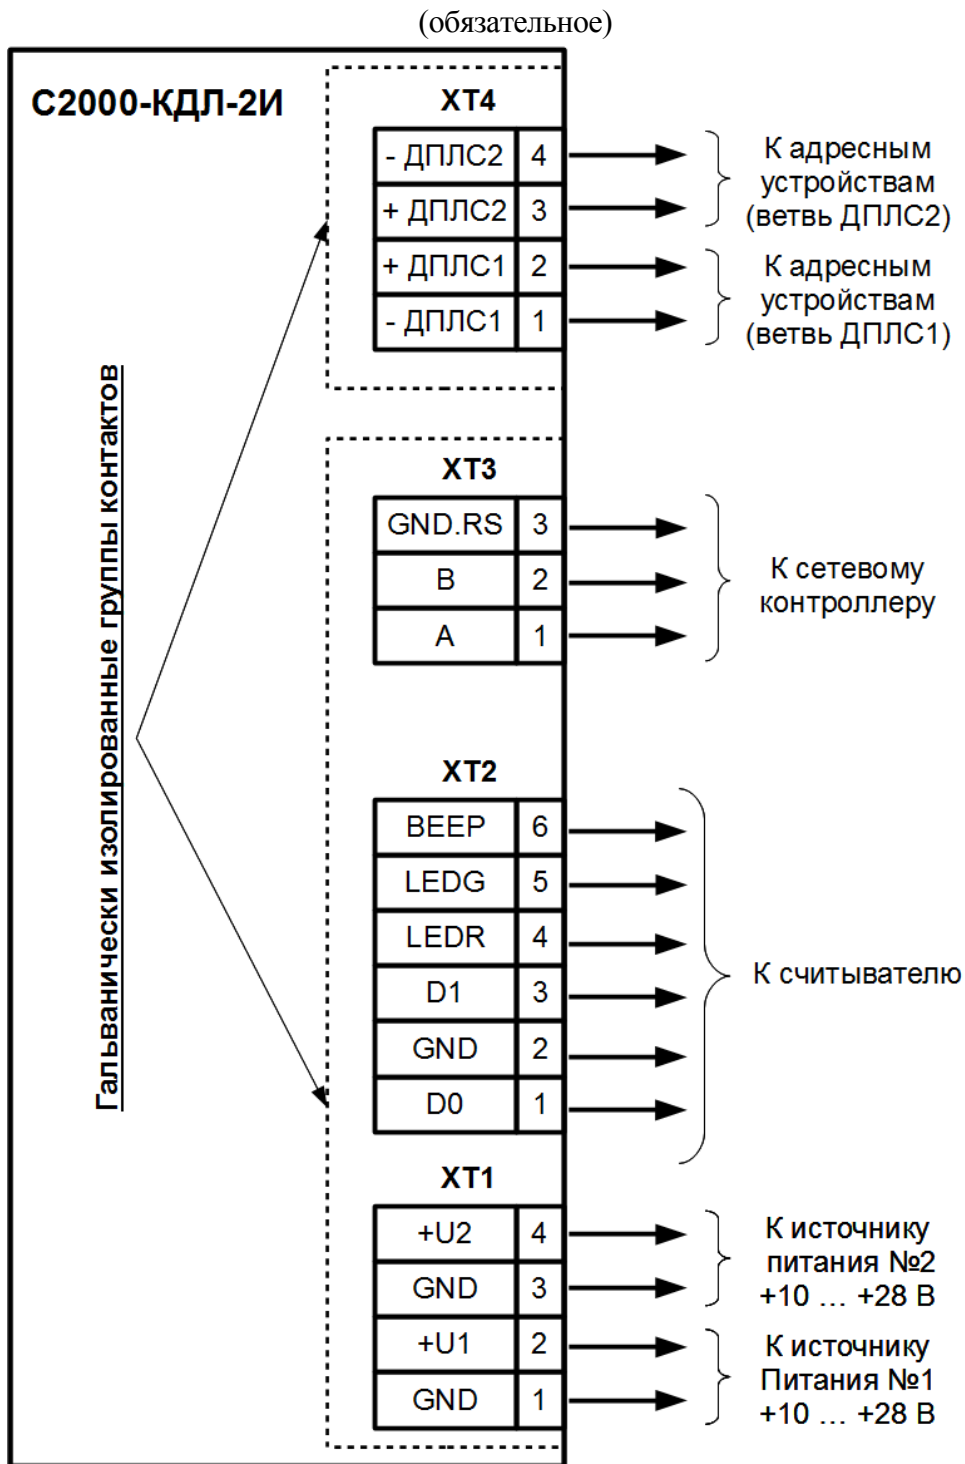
(обязательное)

С2000-КДЛ-2И

Гальванически изолированные группы контактов

XT4

| - ДПЛС2 | 4 |
|---|---|
| + ДПЛС2 | 3 |
| + ДПЛС1 | 2 |
| - ДПЛС1 | 1 |

К адресным устройствам (ветвь ДПЛС2)

К адресным устройствам (ветвь ДПЛС1)

XT3

| GND.RS | 3 |
|---|---|
| B | 2 |
| A | 1 |

К сетевому контроллеру

XT2

| BEEP | 6 |
|---|---|
| LEDG | 5 |
| LEDR | 4 |
| D1 | 3 |
| GND | 2 |
| D0 | 1 |

К считывателю

XT1

| +U2 | 4 |
|---|---|
| GND | 3 |
| +U1 | 2 |
| GND | 1 |

К источнику питания №2 +10 … +28 В

К источнику Питания №1 +10 … +28 В